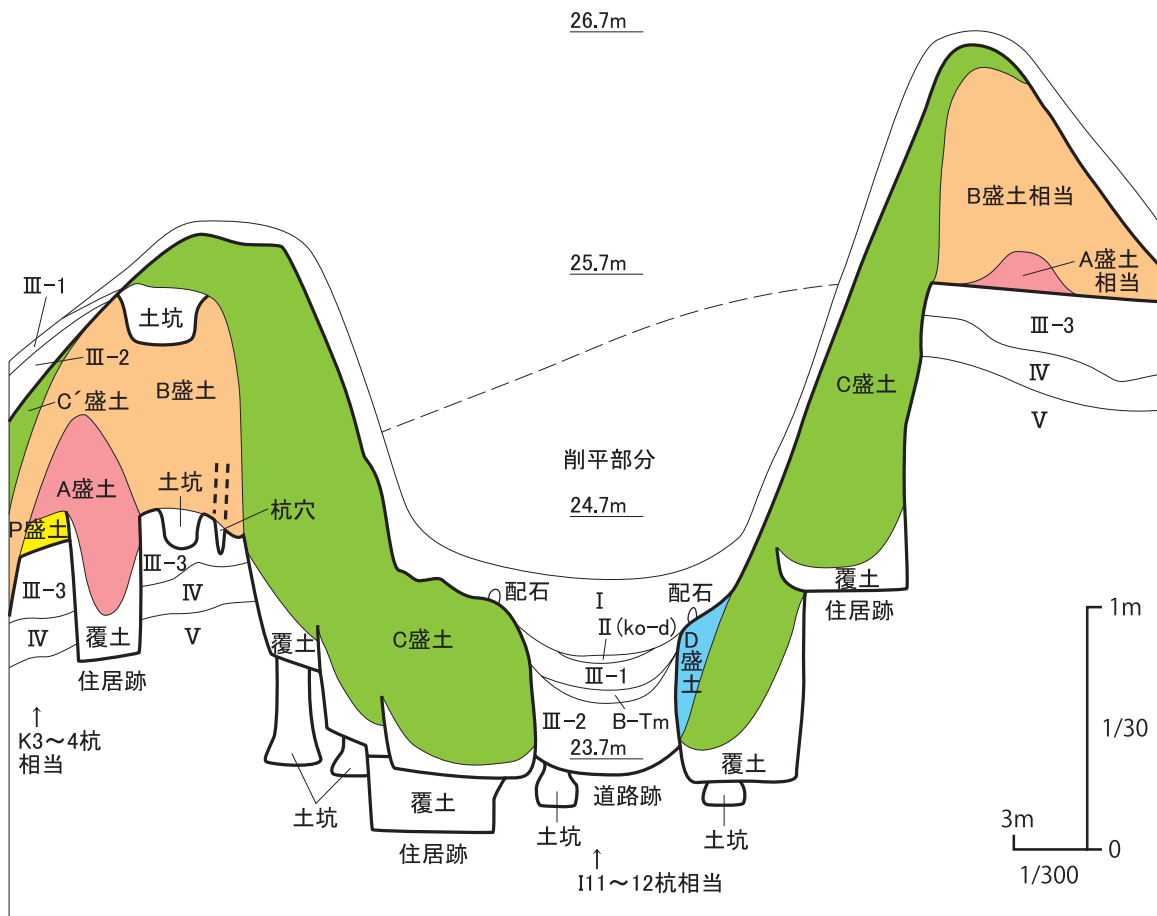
26.7m

25.7m

24.7m

23.7m

Ⅲ-1

土坑

Ⅲ-2

C´盛土

B盛土

A盛土

土坑

杭穴

P盛土

Ⅲ-3

Ⅳ

Ⅲ-3

Ⅳ

覆土

Ⅴ

住居跡

↑
K3～4杭
相当

覆土

C盛土

C盛土

B盛土相当

A盛土
相当

Ⅲ-3

Ⅳ

Ⅴ

削平部分

配石

Ⅰ

配石

Ⅱ(ko-d)

D
盛
土

Ⅲ-1

Ⅲ-2

B-Tm

覆土

住居跡

覆土

土坑

覆土

住居跡

土坑

道路跡

土坑

↑
I11～12杭相当

1m

1/30

3m

0

1/300